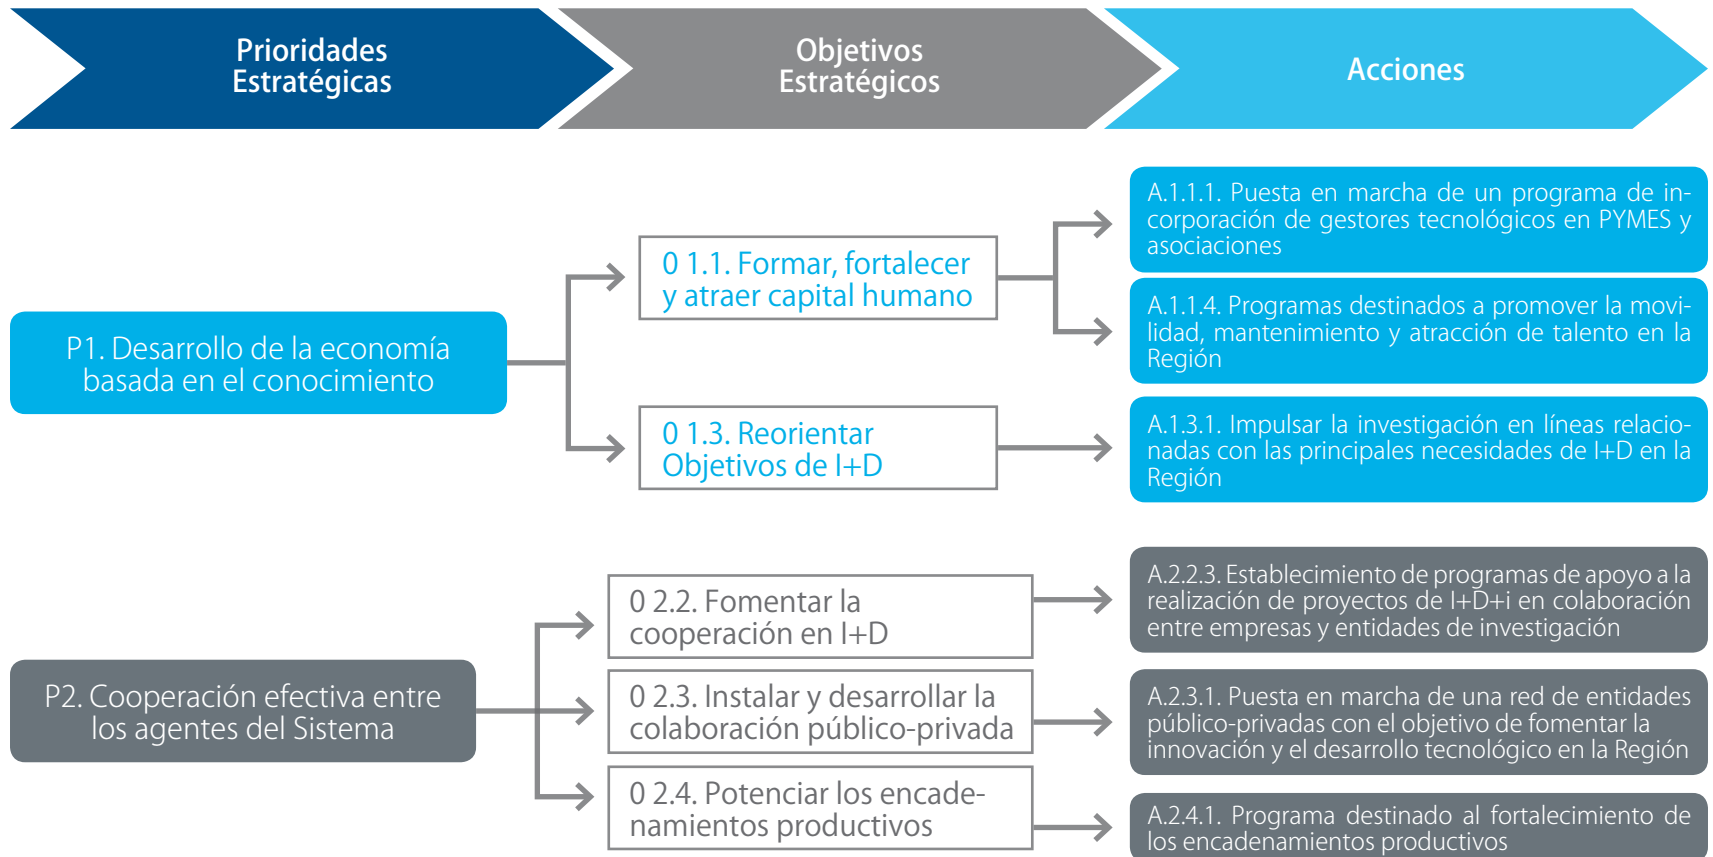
Prioridades Estratégicas

Objetivos Estratégicos

Acciones

P1. Desarrollo de la economía basada en el conocimiento

0 1.1. Formar, fortalecer y atraer capital humano

A.1.1.1. Puesta en marcha de un programa de incorporación de gestores tecnológicos en PYMES y asociaciones

A.1.1.4. Programas destinados a promover la movilidad, mantenimiento y atracción de talento en la Región

0 1.3. Reorientar Objetivos de I+D

A.1.3.1. Impulsar la investigación en líneas relacionadas con las principales necesidades de I+D en la Región

P2. Cooperación efectiva entre los agentes del Sistema

0 2.2. Fomentar la cooperación en I+D

A.2.2.3. Establecimiento de programas de apoyo a la realización de proyectos de I+D+i en colaboración entre empresas y entidades de investigación

0 2.3. Instalar y desarrollar la colaboración público-privada

A.2.3.1. Puesta en marcha de una red de entidades público-privadas con el objetivo de fomentar la innovación y el desarrollo tecnológico en la Región

0 2.4. Potenciar los encadenamientos productivos

A.2.4.1. Programa destinado al fortalecimiento de los encadenamientos productivos